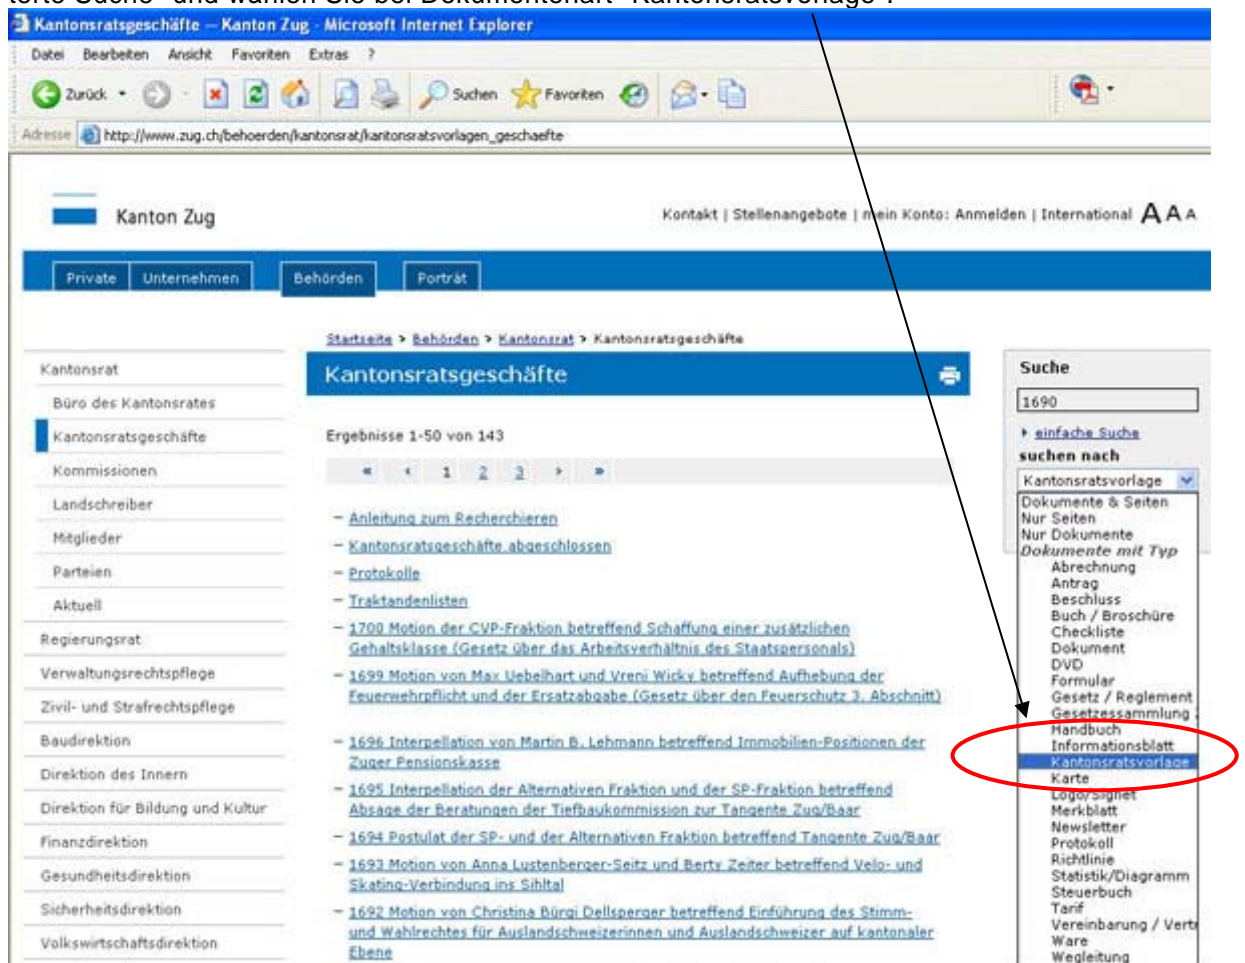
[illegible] Suche" und wählen Sie bei Dokumentenart "Kantonsratsvorlage".

Kantonsratsgeschäfte – Kanton Zug - Microsoft Internet Explorer

Datei Bearbeiten Ansicht Favoriten Extras ?

Zurück Suchen Favoriten

Adresse http://www.zug.ch/behoerden/kantonsrat/kantonsratsvorlagen_geschaefte

Kanton Zug

Kontakt | Stellenangebote | mein Konto: Anmelden | International A A A

Private | Unternehmen | Behörden | Porträt

Startseite > Behörden > Kantonsrat > Kantonsratsgeschäfte

Kantonsrat
Büro des Kantonsrates
Kantonsratsgeschäfte
Kommissionen
Landschreiber
Mitglieder
Parteien
Aktuell
Regierungsrat
Verwaltungsrechtspflege
Zivil- und Strafrechtspflege
Baudirektion
Direktion des Innern
Direktion für Bildung und Kultur
Finanzdirektion
Gesundheitsdirektion
Sicherheitsdirektion
Volkswirtschaftsdirektion

Kantonsratsgeschäfte

Ergebnisse 1-50 von 143

« ‹ 1 2 3 › »

– Anleitung zum Recherchieren
– Kantonsratsgeschäfte abgeschlossen
– Protokolle
– Traktandenlisten
– 1700 Motion der CVP-Fraktion betreffend Schaffung einer zusätzlichen Gehaltsklasse (Gesetz über das Arbeitsverhältnis des Staatspersonals)
– 1699 Motion von Max Uebelhart und Vreni Wicky betreffend Aufhebung der Feuerwehrpflicht und der Ersatzabgabe (Gesetz über den Feuerschutz 3. Abschnitt)
– 1696 Interpellation von Martin B. Lehmann betreffend Immobilien-Positionen der Zuger Pensionskasse
– 1695 Interpellation der Alternativen Fraktion und der SP-Fraktion betreffend Absage der Beratungen der Tiefbaukommission zur Tangente Zug/Baar
– 1694 Postulat der SP- und der Alternativen Fraktion betreffend Tangente Zug/Baar
– 1693 Motion von Anna Lustenberger-Seitz und Berty Zeiter betreffend Velo- und Skating-Verbindung ins Sihltal
– 1692 Motion von Christina Bürgi Dellsperger betreffend Einführung des Stimm- und Wahlrechtes für Auslandschweizerinnen und Auslandschweizer auf kantonaler Ebene

Suche
1690
einfache Suche
suchen nach
Kantonsratsvorlage
Dokumente & Seiten
Nur Seiten
Nur Dokumente
Dokumente mit Typ
Abrechnung
Antrag
Beschluss
Buch / Broschüre
Checkliste
Dokument
DVD
Formular
Gesetz / Reglement
Gesetzessammlung
Handbuch
Informationsblatt
Kantonsratsvorlage
Karte
Logo/Signet
Merkblatt
Newsletter
Protokoll
Richtlinie
Statistik/Diagramm
Steuerbuch
Tarif
Vereinbarung / Vert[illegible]
Ware
Wegleitung